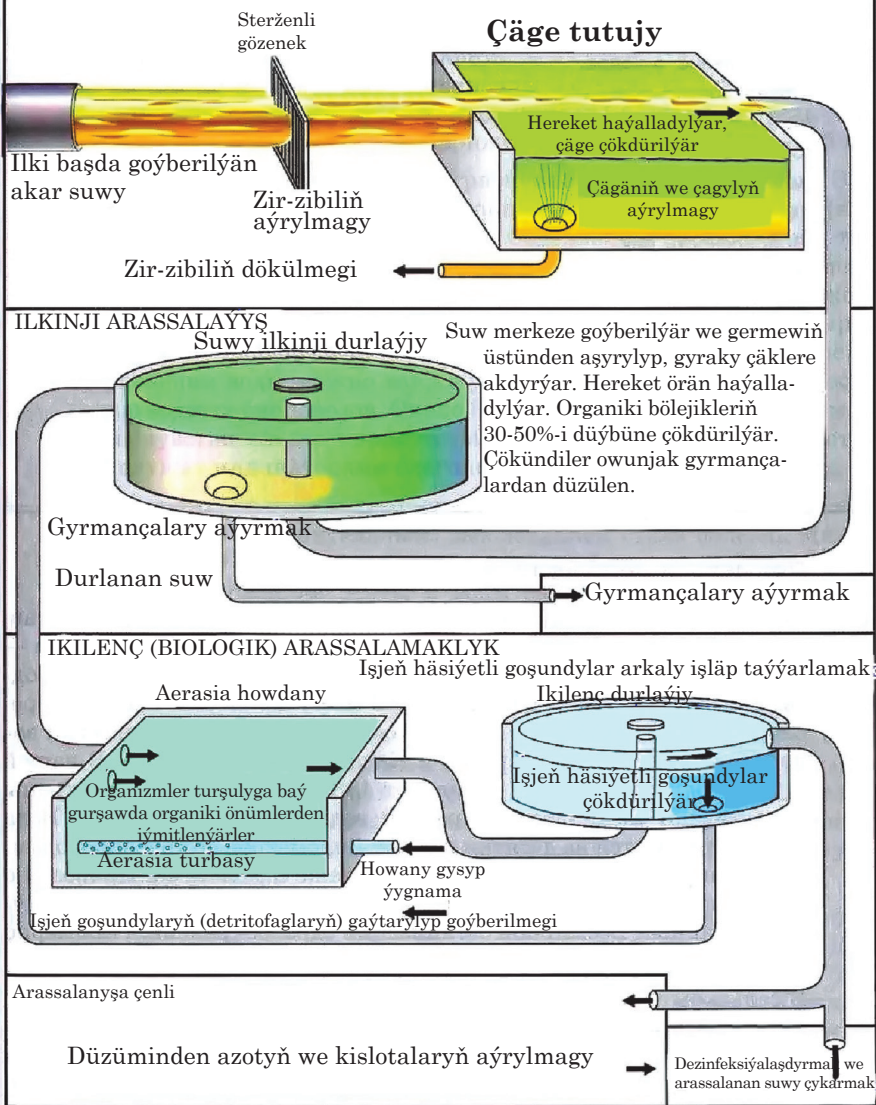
Steržënli gözenek

Çäge tutujy

Hereket haýalladylýar, çäge çökdürilýär

Çägäniň we çagylyň aýrylmagy

Ilki başda goýberilýän akar suwy

Zir-zibiliň aýrylmagy

Zir-zibiliň dökülmegi

ILKINJI ARASSALAÝYŞ

Suwy ilkinji durlaýjy

Suw merkeze goýberilýär we germewiň üstünden aşyrylyp, gyraky çäklere akdyrýar. Hereket örän haýalladylýar. Organiki bölejikleriň 30-50%-i düýbüne çökdürilýär. Çökündiler owunjak gyrmançalardan düzülen.

Gyrmançalary aýyrmak

Durlanan suw

Gyrmançalary aýyrmak

IKILENÇ (BIOLOGIK) ARASSALAMAKLYK

Işjeň häsiýetli goşundylar arkaly işläp taýýarlamak

Aerasia howdany

Ikilenç durlaýjy

Organizmler turşulyga baý gurşawda organiki önümlerden iýmitlenýärler

Aerasia turbasy

Işjeň häsiýetli goşundylar çökdürilýär

Howany gysyp ýygnama

Işjeň goşundylaryň (detritofaglaryň) gaýtarylyp goýberilmegi

Arassalanyşa çenli

Düzüminden azotyň we kislotalaryň aýrylmagy

Dezinfeksiýalaşdyrmak we arassalanan suwy çykarmak